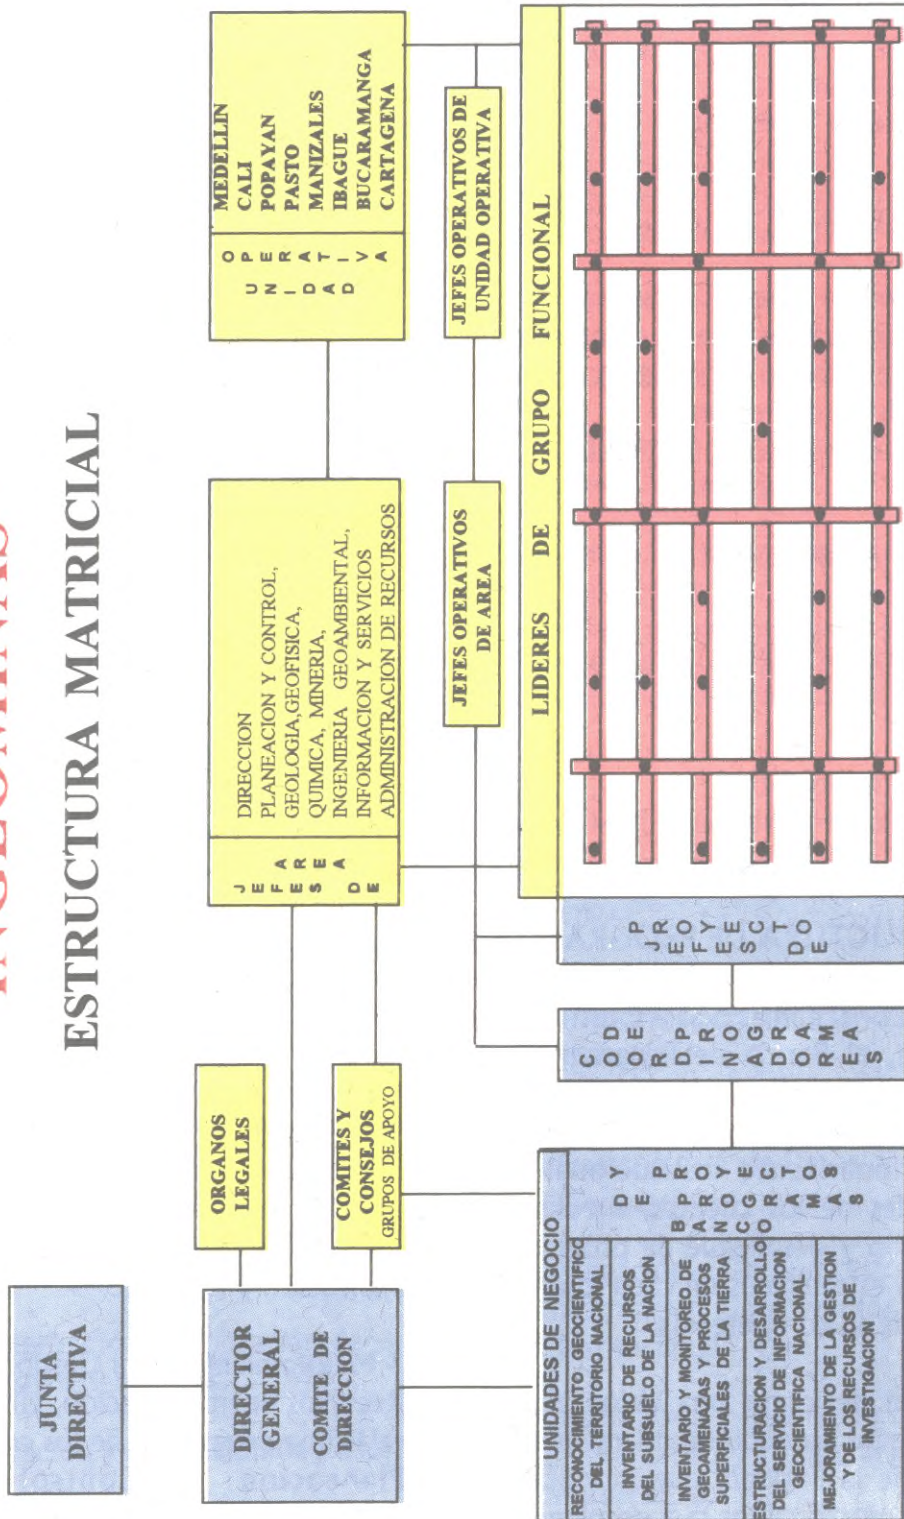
ESTRUCTURA MATRICIAL

JUNTA DIRECTIVA

DIRECTOR GENERAL

COMITE DE DIRECCION

ORGANOS LEGALES

COMITES Y CONSEJOS
GRUPOS DE APOYO

UNIDADES DE NEGOCIO

RECONOCIMIENTO GEOCIENTIFICO DEL TERRITORIO NACIONAL

INVENTARIO DE RECURSOS DEL SUBSUELO DE LA NACION

INVENTARIO Y MONITOREO DE GEOAMENAZAS Y PROCESOS SUPERFICIALES DE LA TIERRA

ESTRUCTURACION Y DESARROLLO DEL SERVICIO DE INFORMACION GEOCIENTIFICA NACIONAL

MEJORAMIENTO DE LA GESTION Y DE LOS RECURSOS DE INVESTIGACION

DE PROYECTOS BANCO DE PROGRAMAS

COORDINADORES DE PROGRAMAS

JEFES DE PROYECTO

JEFES DE AREA

DIRECCION
PLANEACION Y CONTROL,
GEOLOGIA,GEOFISICA,
QUIMICA, MINERIA,
INGENIERIA GEOAMBIENTAL,
INFORMACION Y SERVICIOS
ADMINISTRACION DE RECURSOS

JEFES OPERATIVOS DE AREA

UNIDAD OPERATIVA

MEDELLIN
CALI
POPAYAN
PASTO
MANIZALES
IBAGUE
BUCARAMANGA
CARTAGENA

JEFES OPERATIVOS DE UNIDAD OPERATIVA

LIDERES DE GRUPO FUNCIONAL